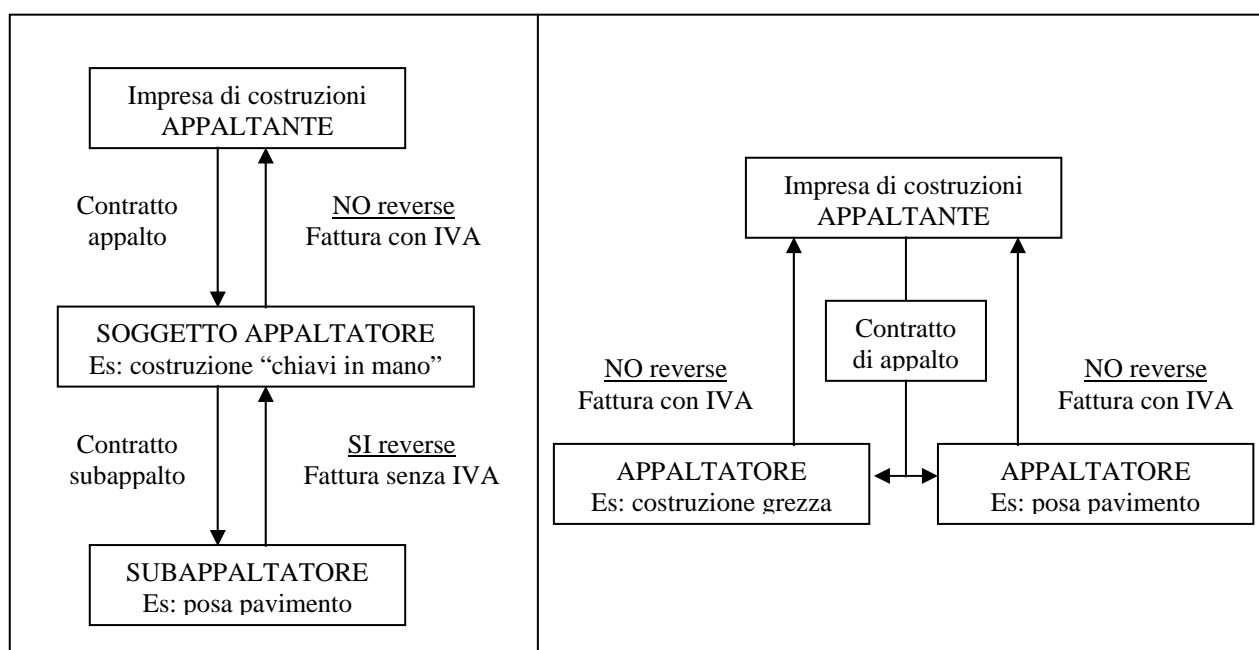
Impresa di costruzioni
APPALTANTE

Contratto appalto

NO reverse
Fattura con IVA

SOGGETTO APPALTATORE
Es: costruzione "chiavi in mano"

Contratto subappalto

SI reverse
Fattura senza IVA

SUBAPPALTATORE
Es: posa pavimento

Impresa di costruzioni
APPALTANTE

Contratto di appalto

NO reverse
Fattura con IVA

NO reverse
Fattura con IVA

APPALTATORE
Es: costruzione grezza

APPALTATORE
Es: posa pavimento